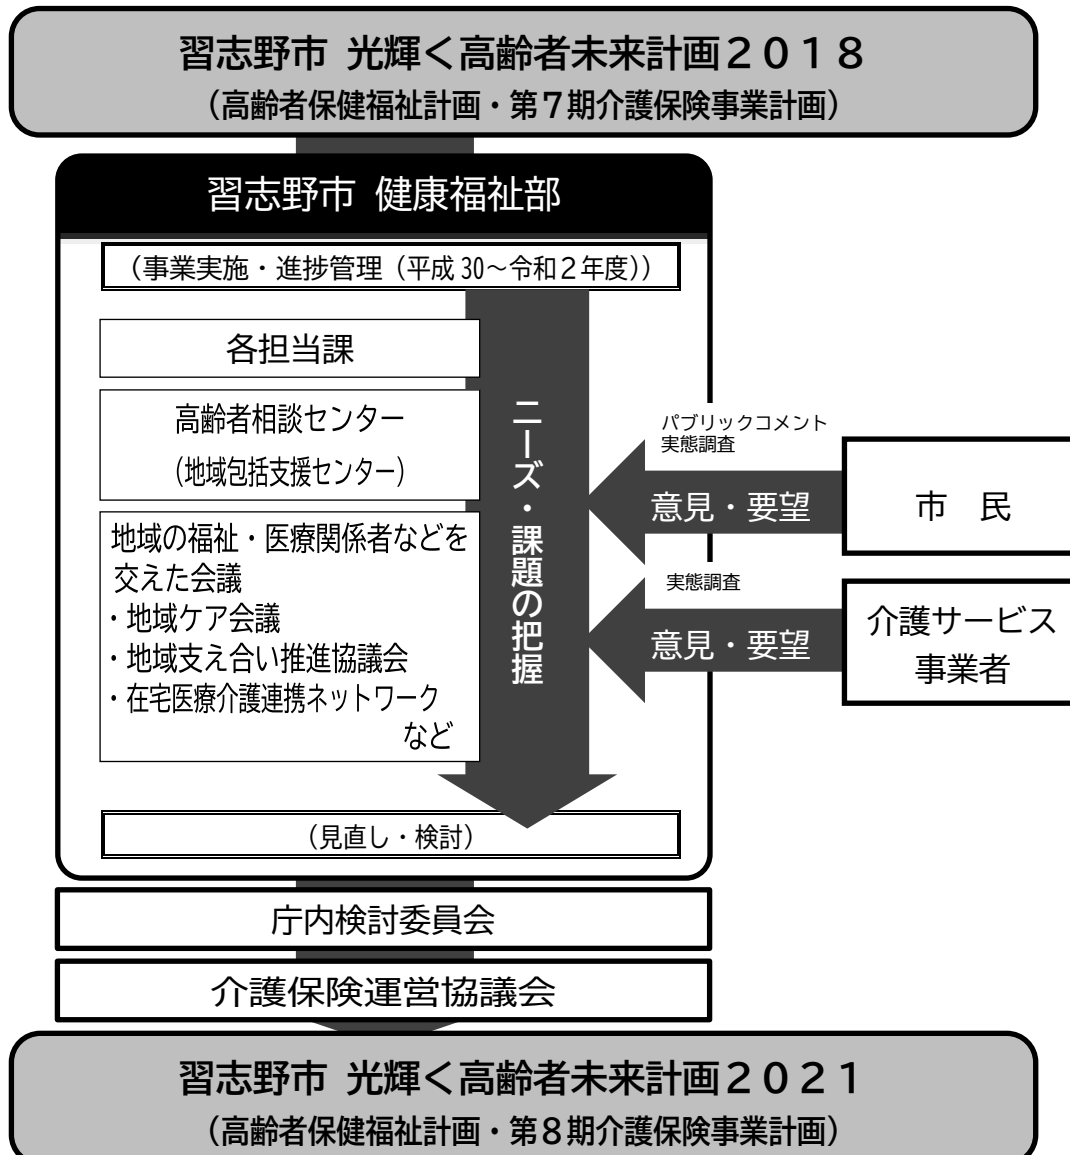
習志野市 光輝く高齢者未来計画２０１８
（高齢者保健福祉計画・第７期介護保険事業計画）

習志野市 健康福祉部

（事業実施・進捗管理（平成 30～令和２年度））

各担当課

高齢者相談センター
(地域包括支援センター)

地域の福祉・医療関係者などを交えた会議
・地域ケア会議
・地域支え合い推進協議会
・在宅医療介護連携ネットワーク
など

ニーズ・課題の把握

パブリックコメント
実態調査

意見・要望

市　民

実態調査

意見・要望

介護サービス事業者

（見直し・検討）

庁内検討委員会

介護保険運営協議会

習志野市 光輝く高齢者未来計画２０２１
（高齢者保健福祉計画・第８期介護保険事業計画）